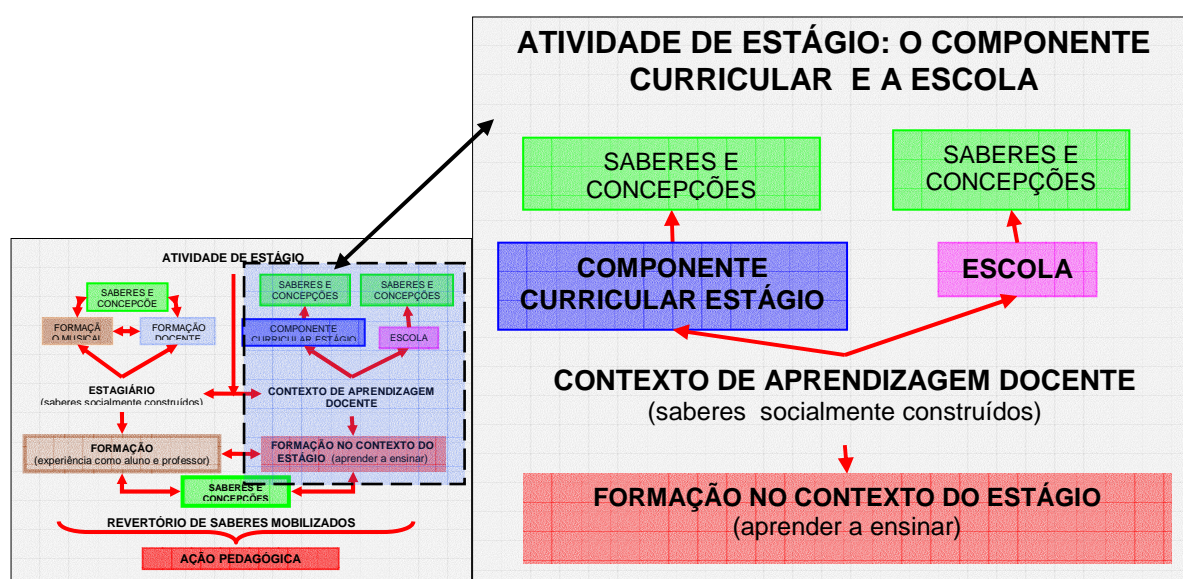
ATIVIDADE DE ESTÁGIO: O COMPONENTE CURRICULAR E A ESCOLA

SABERES E CONCEPÇÕES

SABERES E CONCEPÇÕES

COMPONENTE CURRICULAR ESTÁGIO

ESCOLA

CONTEXTO DE APRENDIZAGEM DOCENTE
(saberes socialmente construídos)

FORMAÇÃO NO CONTEXTO DO ESTÁGIO
(aprender a ensinar)

ATIVIDADE DE ESTÁGIO

SABERES E CONCEPÇÕE

FORMAÇÃ O MUSICAL

FORMAÇÃO DOCENTE

SABERES E CONCEPÇÕES

SABERES E CONCEPÇÕES

COMPONENTE CURRICULAR ESTÁGIO

ESCOLA

ESTAGIÁRIO
(saberes socialmente construídos)

CONTEXTO DE APRENDIZAGEM DOCENTE

FORMAÇÃO
(experiência como aluno e professor)

FORMAÇÃO NO CONTEXTO DO ESTÁGIO (aprender a ensinar)

SABERES E CONCEPÇÕES

REVERTÓRIO DE SABERES MOBILIZADOS

AÇÃO PEDAGÓGICA